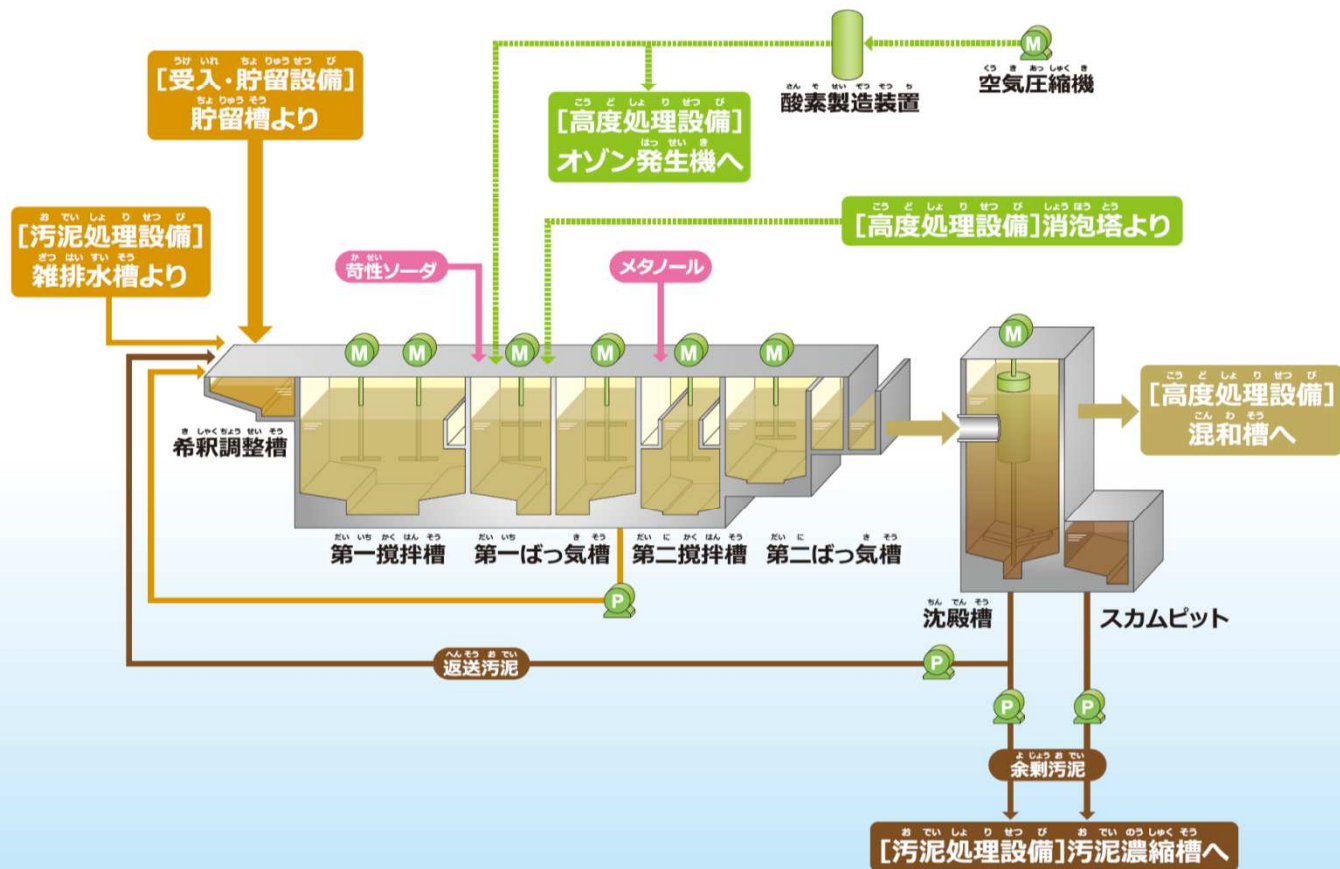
[受入・貯留設備]
貯留槽より

[汚泥処理設備]
雑排水槽より

酸素製造装置

空気圧縮機

M

[高度処理設備]
オゾン発生機へ

[高度処理設備]消泡塔より

苛性ソーダ

メタノール

M M M M M M

希釈調整槽

第一撹拌槽　第一ばっ気槽　第二撹拌槽　第二ばっ気槽

P

M

[高度処理設備]
混和槽へ

沈殿槽

スカムピット

返送汚泥

P

P P

余剰汚泥

[汚泥処理設備]汚泥濃縮槽へ